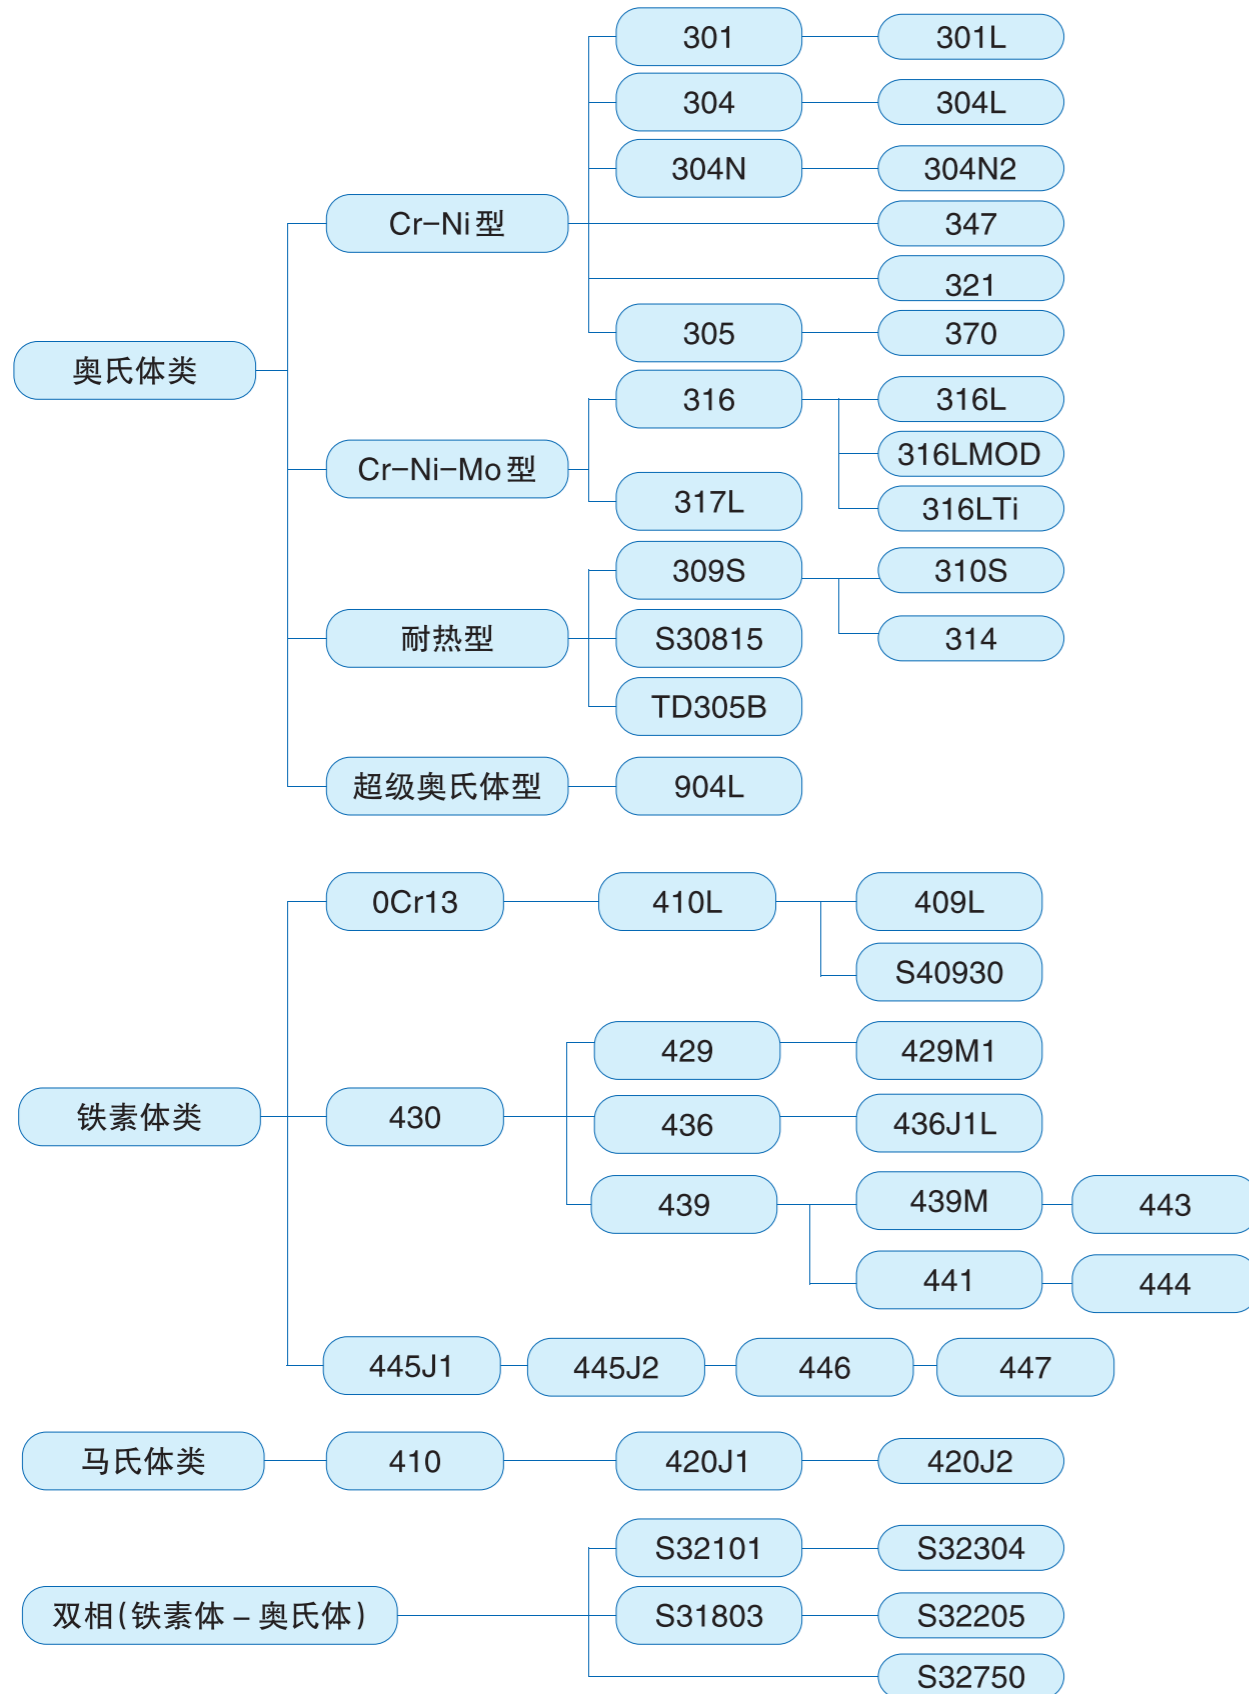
奥氏体类
Cr-Ni型
301
301L
304
304L
304N
304N2
347
321
305
370
Cr-Ni-Mo型
316
316L
316LMOD
316LTi
317L
耐热型
309S
310S
314
S30815
TD305B
超级奥氏体型
904L

铁素体类
0Cr13
410L
409L
S40930
430
429
429M1
436
436J1L
439
439M
443
441
444
445J1
445J2
446
447

马氏体类
410
420J1
420J2

双相(铁素体－奥氏体)
S32101
S32304
S31803
S32205
S32750